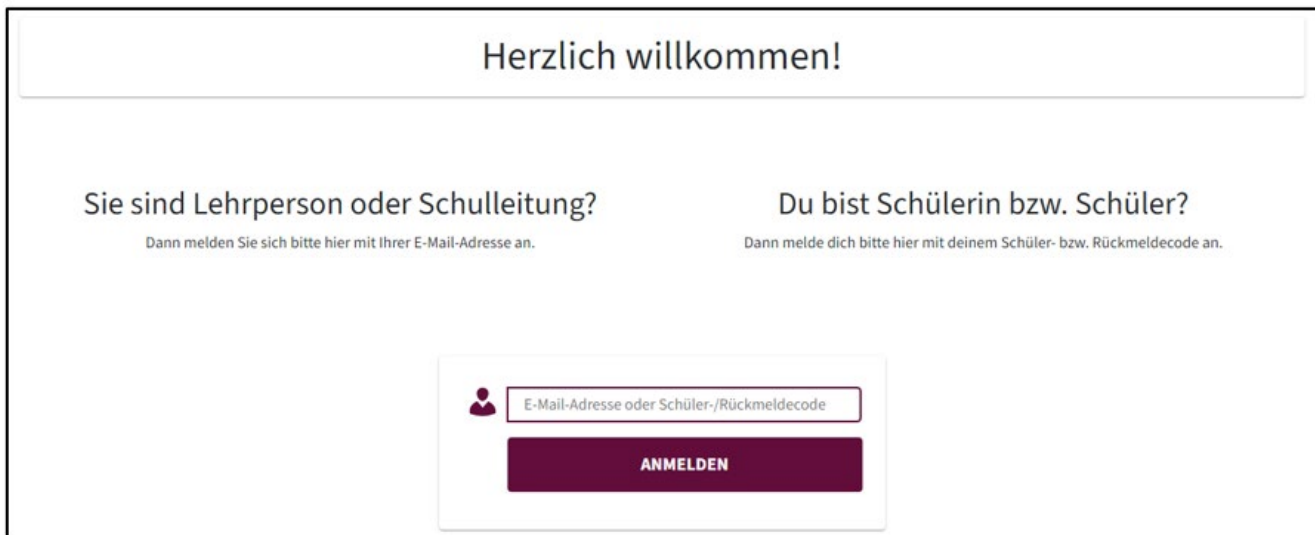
Herzlich willkommen!

Sie sind Lehrperson oder Schulleitung?
Dann melden Sie sich bitte hier mit Ihrer E-Mail-Adresse an.

Du bist Schülerin bzw. Schüler?
Dann melde dich bitte hier mit deinem Schüler- bzw. Rückmeldecode an.

E-Mail-Adresse oder Schüler-/Rückmeldecode

ANMELDEN